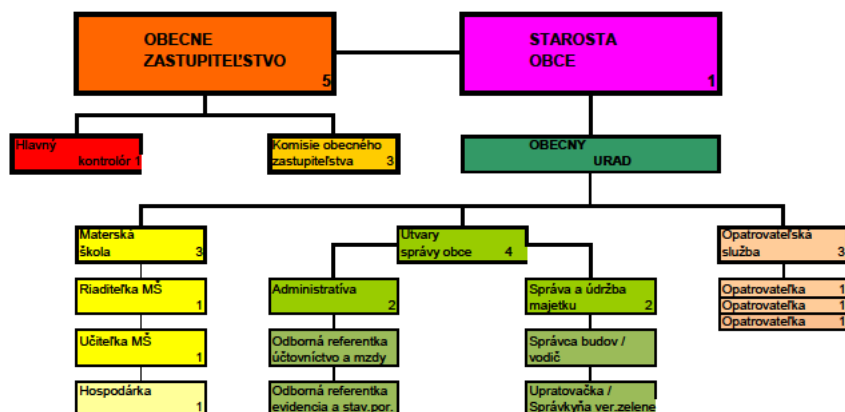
OBECNE ZASTUPITEĽSTVO 5

STAROSTA OBCE 1

Hlavný kontrolór 1

Komisie obecného zastupiteľstva 3

OBECNY URAD

Materská škola 3

Riaditeľka MŠ 1

Učiteľka MŠ 1

Hospodárka 1

Útvary správy obce 4

Administratíva 2

Odborná referentka účtovníctvo a mzdy

Odborná referentka evidencia a stav.por.

Správa a údržba majetku 2

Správca budov / vodič

Upratovačka / Správkyňa ver.zelene

Opatrovateľská služba 3

Opatrovateľka 1

Opatrovateľka 1

Opatrovateľka 1